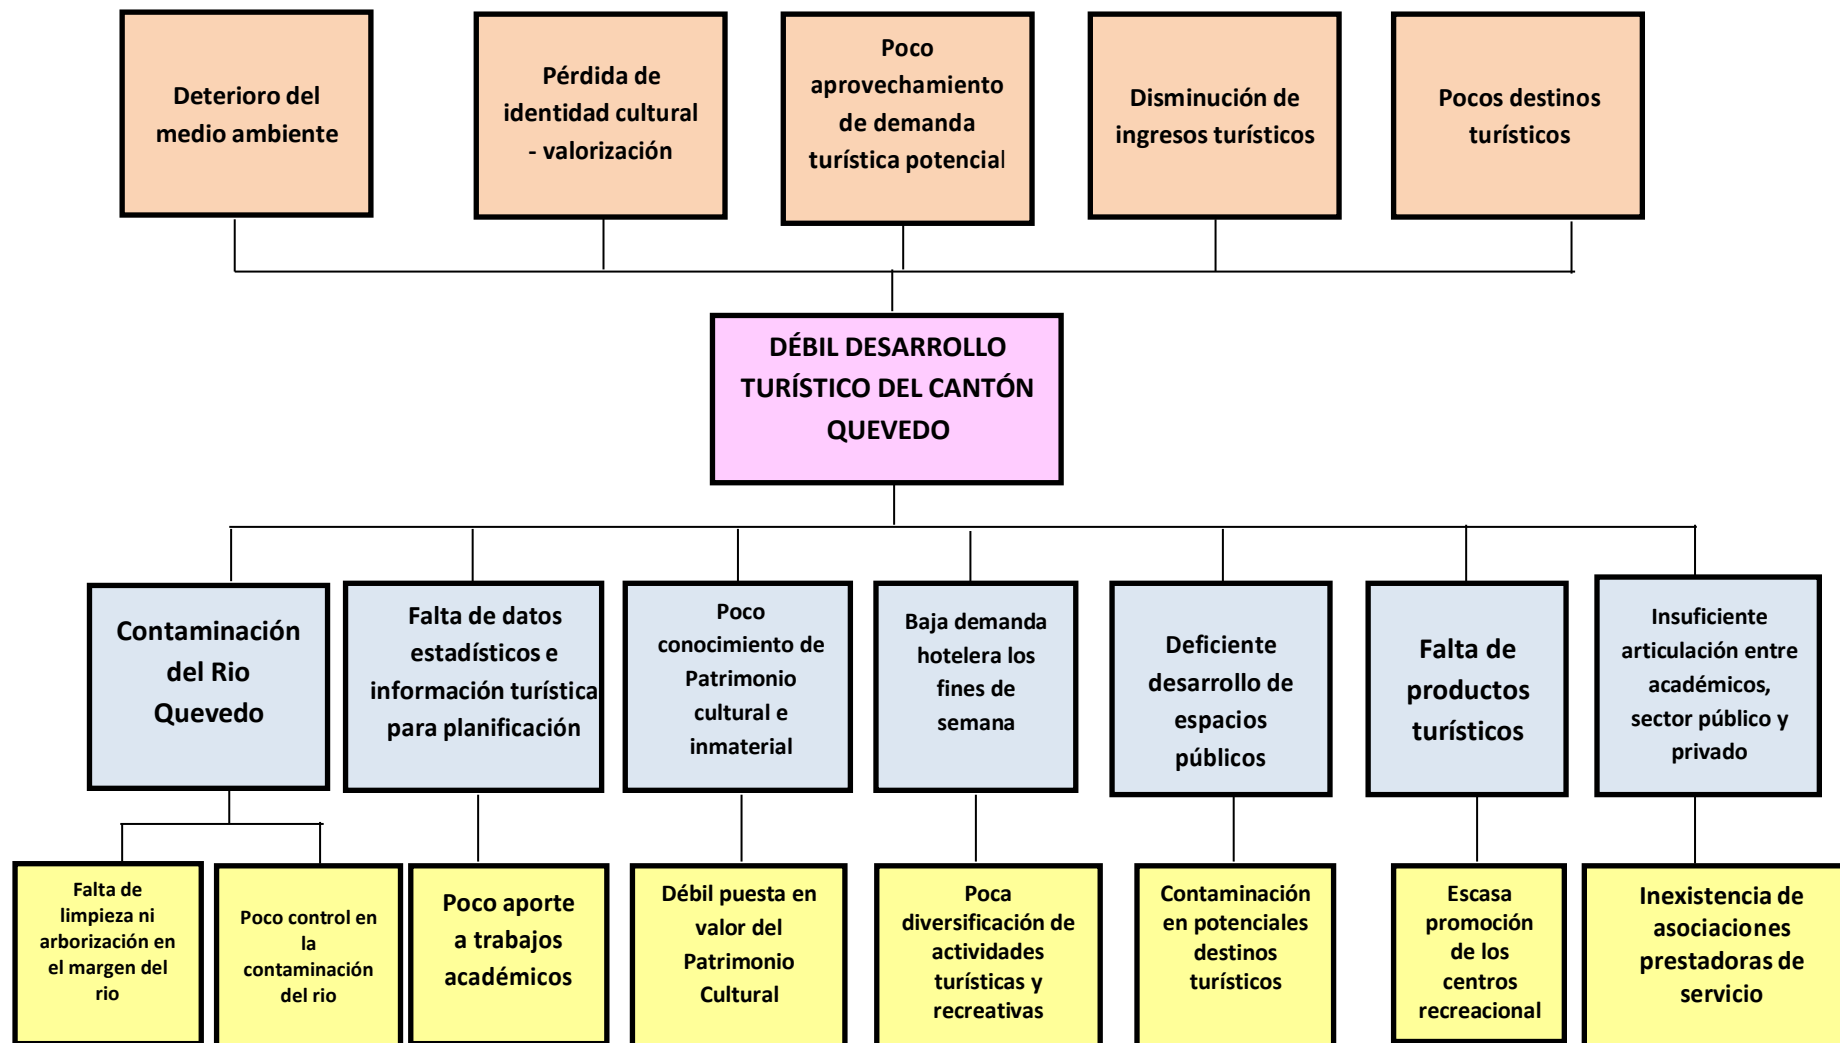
Deterioro del medio ambiente

Pérdida de identidad cultural - valorización

Poco aprovechamiento de demanda turística potencial

Disminución de ingresos turísticos

Pocos destinos turísticos

DÉBIL DESARROLLO TURÍSTICO DEL CANTÓN QUEVEDO

Contaminación del Rio Quevedo

Falta de datos estadísticos e información turística para planificación

Poco conocimiento de Patrimonio cultural e inmaterial

Baja demanda hotelera los fines de semana

Deficiente desarrollo de espacios públicos

Falta de productos turísticos

Insuficiente articulación entre académicos, sector público y privado

Falta de limpieza ni arborización en el margen del rio

Poco control en la contaminación del rio

Poco aporte a trabajos académicos

Débil puesta en valor del Patrimonio Cultural

Poca diversificación de actividades turísticas y recreativas

Contaminación en potenciales destinos turísticos

Escasa promoción de los centros recreacional

Inexistencia de asociaciones prestadoras de servicio